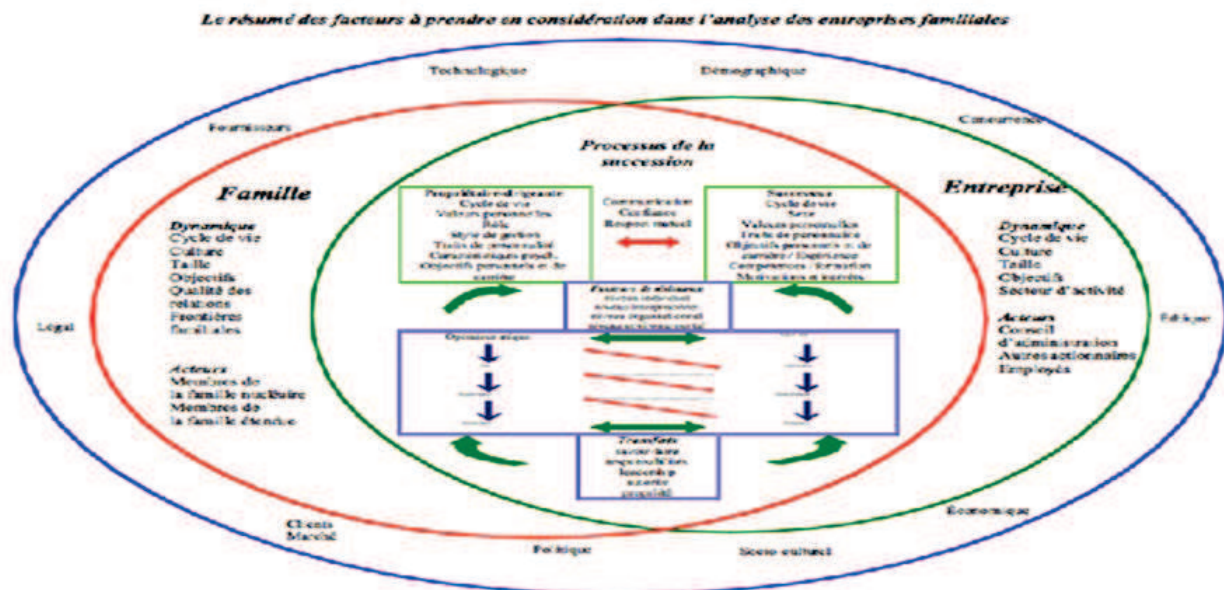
Le résumé des facteurs à prendre en considération dans l'analyse des entreprises familiales

Technologique

Démographique

Fournisseurs

Concurrence

Processus de la succession

Famille

Entreprise

Dynamique
Cycle de vie
Culture
Taille
Objectifs
Qualité des relations
Frontières familiales

Acteurs
Membres de la famille nucléaire
Membres de la famille étendue

Propriétaire-dirigeant
Cycle de vie
Valeurs personnelles
Rôle
Style de gestion
Traits de personnalité
Caractéristiques psych.
Objectifs personnels et de carrière

Communication
Confiance
Respect mutuel

Successeur
Cycle de vie
Sexe
Valeurs personnelles
Traits de personnalité
Objectifs personnels et de carrière / Expérience
Compétences / formation
Motivation et intérêts

Dynamique
Cycle de vie
Culture
Taille
Objectifs
Secteur d'activité

Acteurs
Conseil d'administration
Autres actionnaires
Employés

Légal

Éthique

Facteurs de réticence
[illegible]
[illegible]
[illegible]
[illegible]

Opérations étapes

Transferts
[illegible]
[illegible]
leadership
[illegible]
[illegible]

Clients
Marché

Politique

Socio culturel

Économique